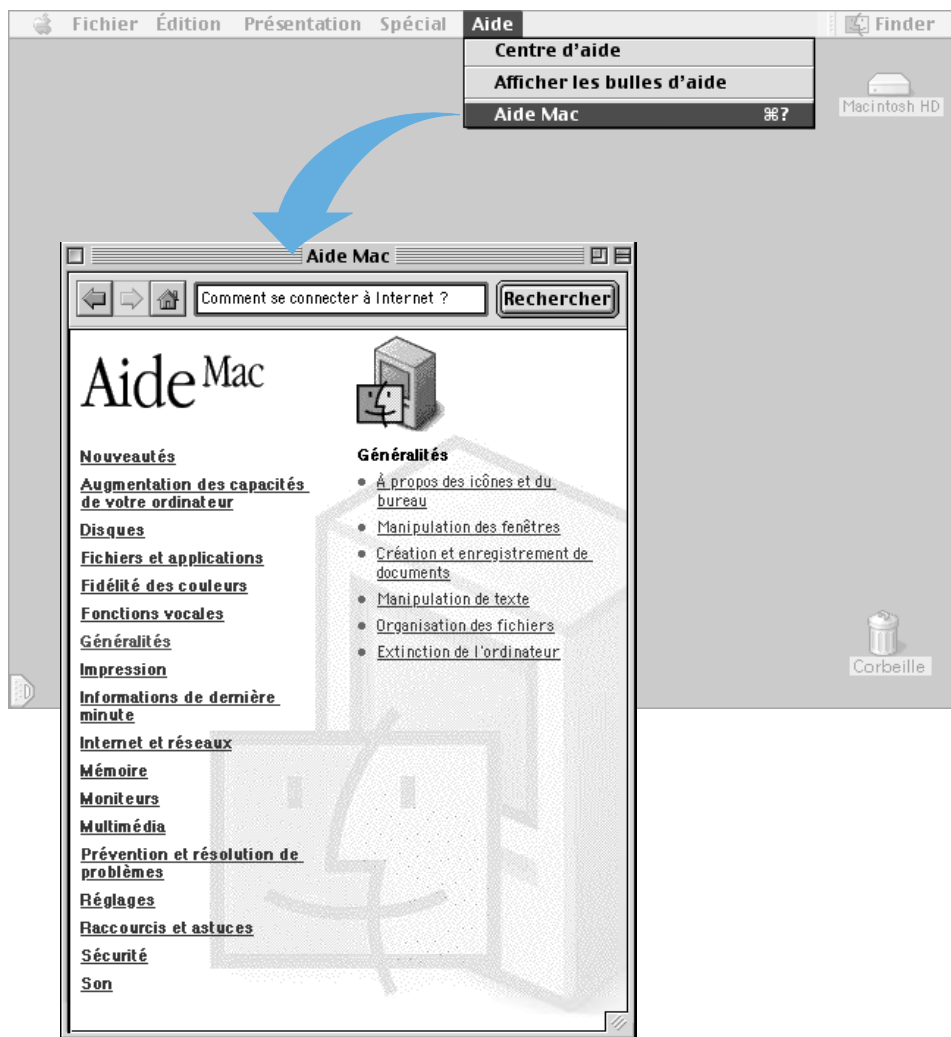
Fichier Édition Présentation Spécial Aide Finder

Centre d'aide
Afficher les bulles d'aide
Aide Mac ⌘?

Macintosh HD

Aide Mac

Comment se connecter à Internet ?

Rechercher

Aide Mac

Nouveautés
Augmentation des capacités de votre ordinateur
Disques
Fichiers et applications
Fidélité des couleurs
Fonctions vocales
Généralités
Impression
Informations de dernière minute
Internet et réseaux
Mémoire
Moniteurs
Multimédia
Prévention et résolution de problèmes
Réglages
Raccourcis et astuces
Sécurité
Son

Généralités
À propos des icônes et du bureau
Manipulation des fenêtres
Création et enregistrement de documents
Manipulation de texte
Organisation des fichiers
Extinction de l'ordinateur

Corbeille